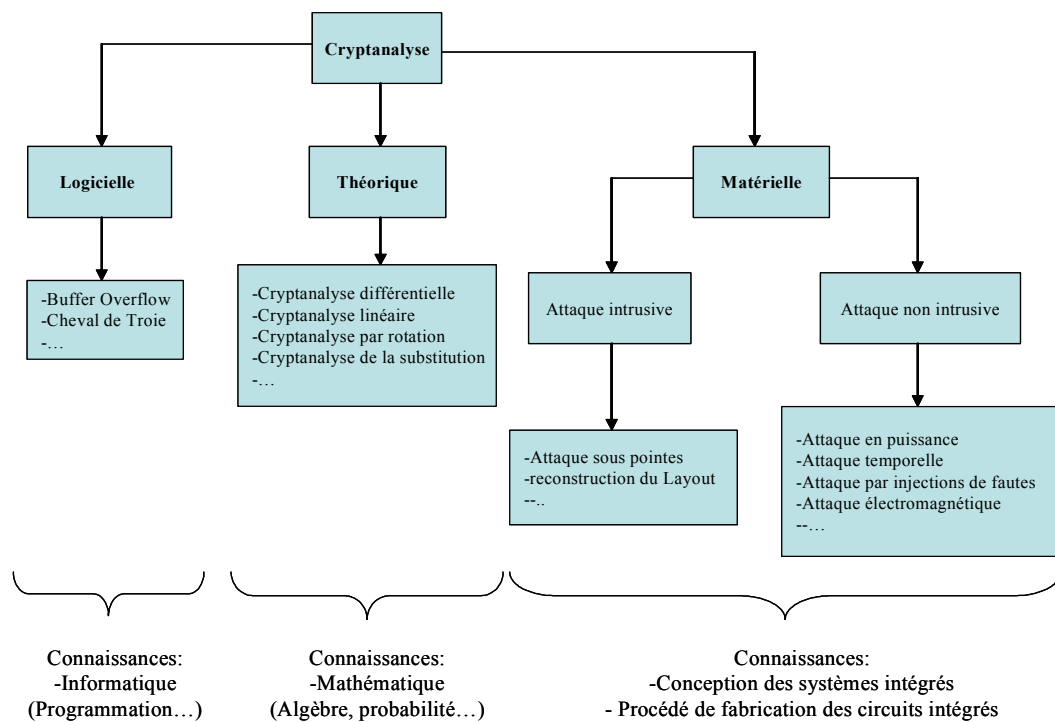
Cryptanalyse

Logicielle

Théorique

Matérielle

-Buffer Overflow
-Cheval de Troie
-…

-Cryptanalyse différentielle
-Cryptanalyse linéaire
-Cryptanalyse par rotation
-Cryptanalyse de la substitution
-…

Attaque intrusive

Attaque non intrusive

-Attaque sous pointes
-reconstruction du Layout
--..

-Attaque en puissance
-Attaque temporelle
-Attaque par injections de fautes
-Attaque électromagnétique
--…

Connaissances:
-Informatique
(Programmation…)

Connaissances:
-Mathématique
(Algèbre, probabilité…)

Connaissances:
-Conception des systèmes intégrés
- Procédé de fabrication des circuits intégrés